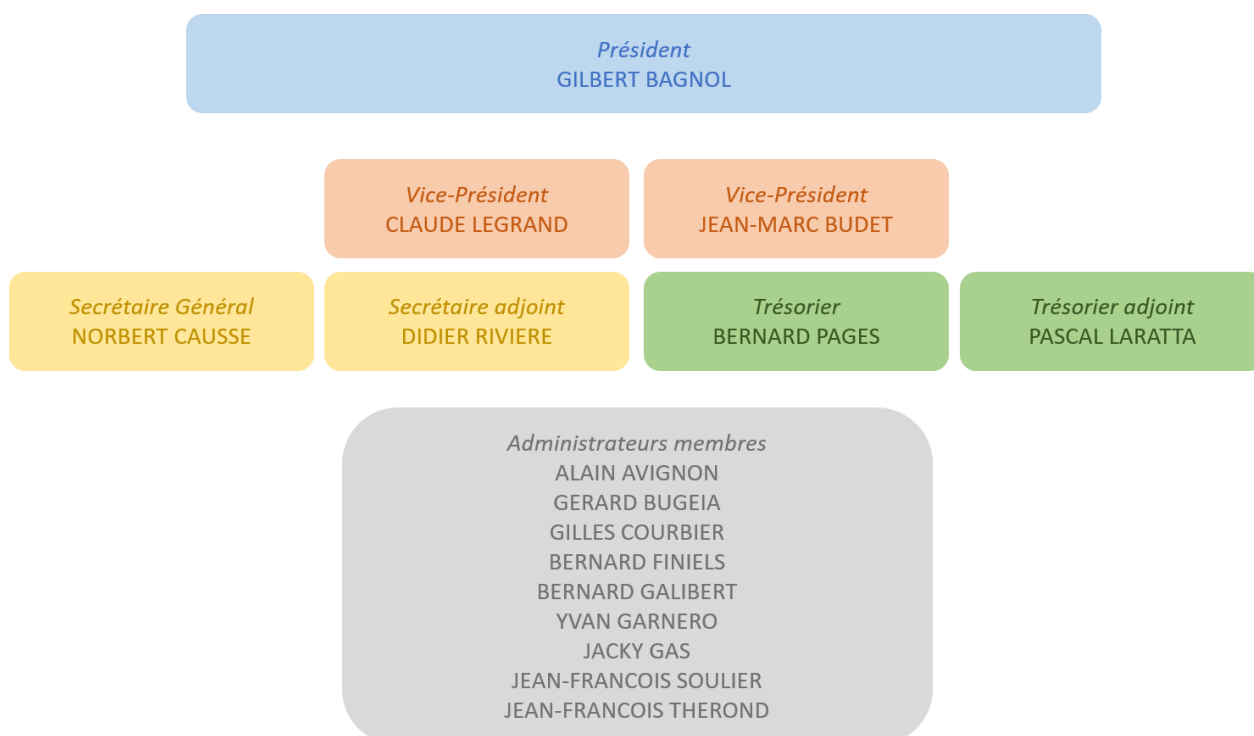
Président
GILBERT BAGNOL

Vice-Président
CLAUDE LEGRAND

Vice-Président
JEAN-MARC BUDET

Secrétaire Général
NORBERT CAUSSE

Secrétaire adjoint
DIDIER RIVIERE

Trésorier
BERNARD PAGES

Trésorier adjoint
PASCAL LARATTA

Administrateurs membres
ALAIN AVIGNON
GERARD BUGEIA
GILLES COURBIER
BERNARD FINIELS
BERNARD GALIBERT
YVAN GARNERO
JACKY GAS
JEAN-FRANCOIS SOULIER
JEAN-FRANCOIS THEROND